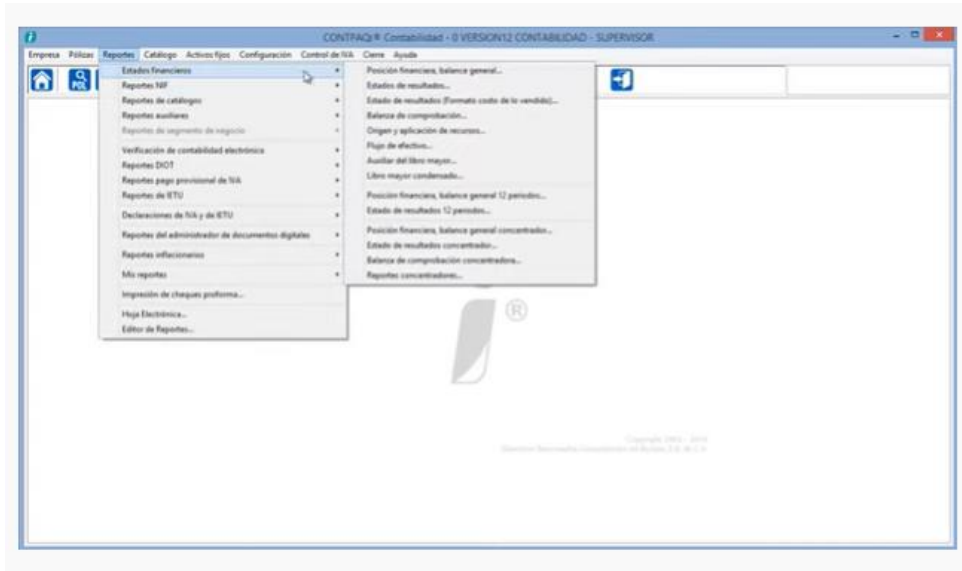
CONTPAQi® Contabilidad - 0 VERSION12 CONTABILIDAD - SUPERVISOR

Empresa Pólizas Reportes Catálogo Activos fijos Configuración Control de IVA Cierre Ayuda

Estados financieros
Reportes NIF
Reportes de catálogos
Reportes auxiliares
Reportes de segmento de negocio
Verificación de contabilidad electrónica
Reportes DIOT
Reportes pago provisional de IVA
Reportes de IETU
Declaraciones de IVA y de IETU
Reportes del administrador de documentos digitales
Reportes inflacionarios
Mis reportes
Impresión de cheques proforma...
Hoja Electrónica...
Editor de Reportes...

Posición financiera, balance general...
Estados de resultados...
Estado de resultados (Formato costo de lo vendido)...
Balanza de comprobación...
Origen y aplicación de recursos...
Flujo de efectivo...
Auxiliar del libro mayor...
Libro mayor condensado...
Posición financiera, balance general 12 periodos...
Estado de resultados 12 periodos...
Posición financiera, balance general concentrado...
Estado de resultados concentrado...
Balanza de comprobación concentradora...
Reportes concentradores...

®

Copyright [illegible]
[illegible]